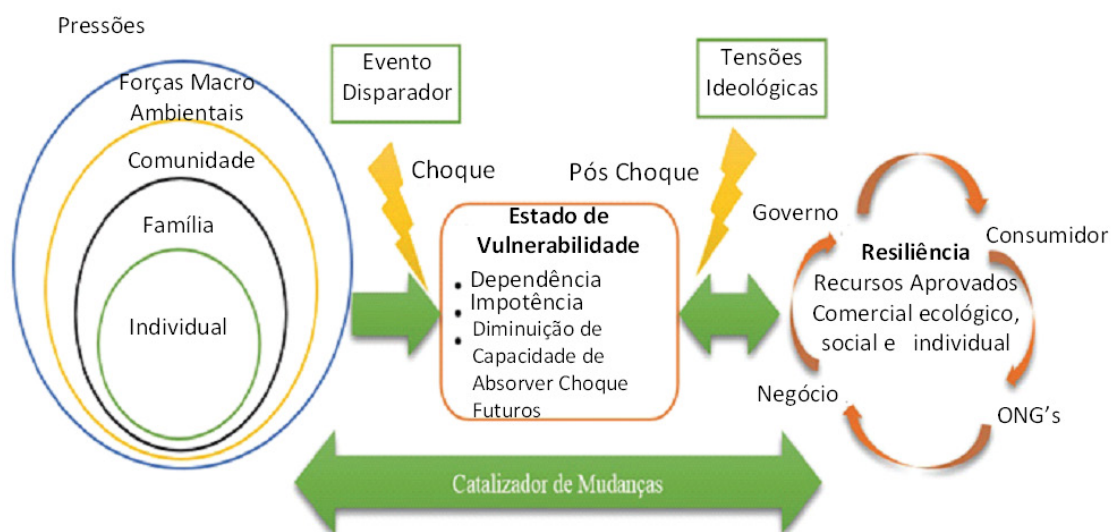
Pressões

Forças Macro Ambientais

Comunidade

Família

Individual

Evento Disparador

Choque

Tensões Ideológicas

Pós Choque

Estado de Vulnerabilidade

- Dependência
- Impotência
- Diminuição de Capacidade de Absorver Choque Futuros

Governo

Consumidor

Resiliência
Recursos Aprovados
Comercial ecológico, social e individual

Negócio

ONG's

Catalizador de Mudanças